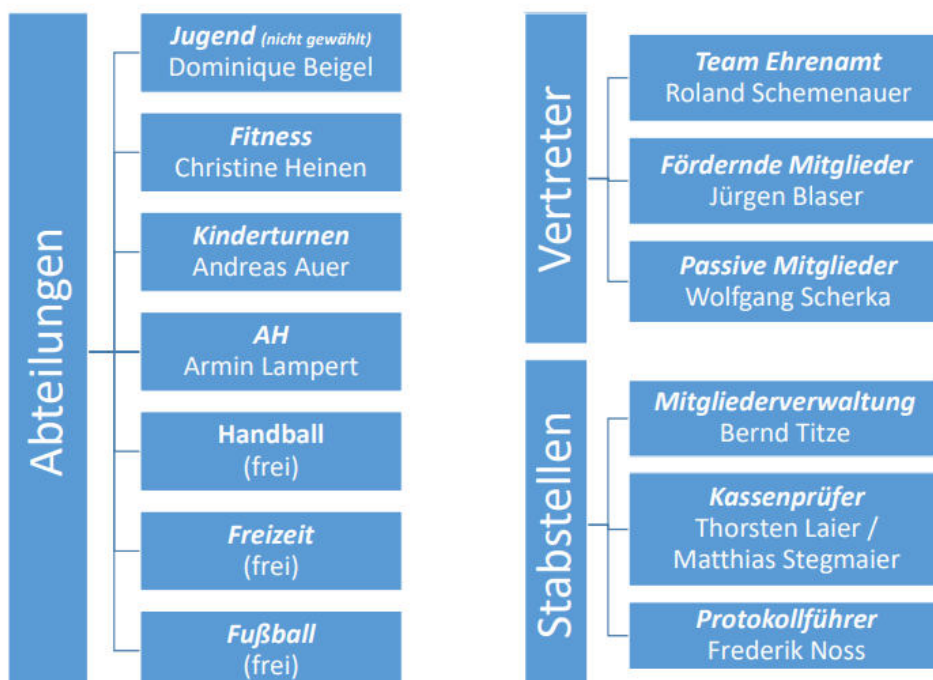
Abteilungen

Jugend (nicht gewählt)
Dominique Beigel

Fitness
Christine Heinen

Kinderturnen
Andreas Auer

AH
Armin Lampert

Handball
(frei)

Freizeit
(frei)

Fußball
(frei)

Vertreter

Team Ehrenamt
Roland Schemenauer

Fördernde Mitglieder
Jürgen Blaser

Passive Mitglieder
Wolfgang Scherka

Stabstellen

Mitgliederverwaltung
Bernd Titze

Kassenprüfer
Thorsten Laier / Matthias Stegmaier

Protokollführer
Frederik Noss